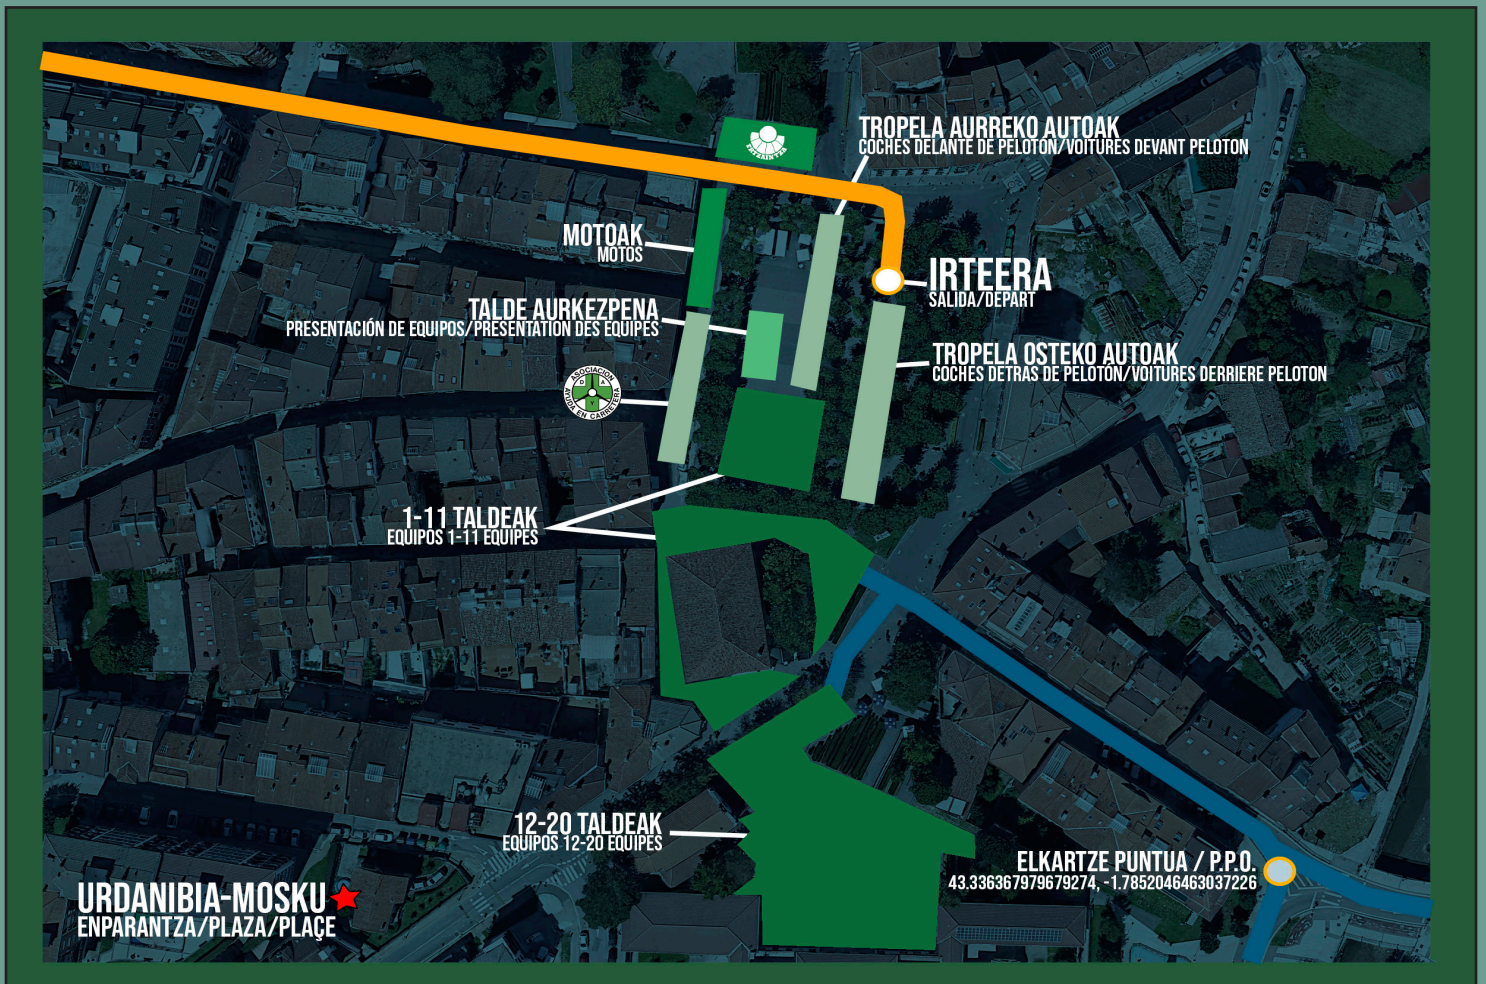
TROPELA AURREKO AUTOAK
COCHES DELANTE DE PELOTON/VOITURES DEVANT PELOTON

MOTOAK
MOTOS

IRTEERA
SALIDA/DEPART

TALDE AURKEZPENA
PRESENTACIÓN DE EQUIPOS/PRESENTATION DES EQUIPES

TROPELA OSTEKO AUTOAK
COCHES DETRAS DE PELOTON/VOITURES DERRIERE PELOTON

ASOCIACIÓN DYA AYUDA EN CARRETERA

1-11 TALDEAK
EQUIPOS 1-11 EQUIPES

12-20 TALDEAK
EQUIPOS 12-20 EQUIPES

ELKARTZE PUNTUA / P.P.O.
43.336367979679274, -1.7852046463037226

URDANIBIA-MOSKU
ENPARANTZA/PLAZA/PLAÇE